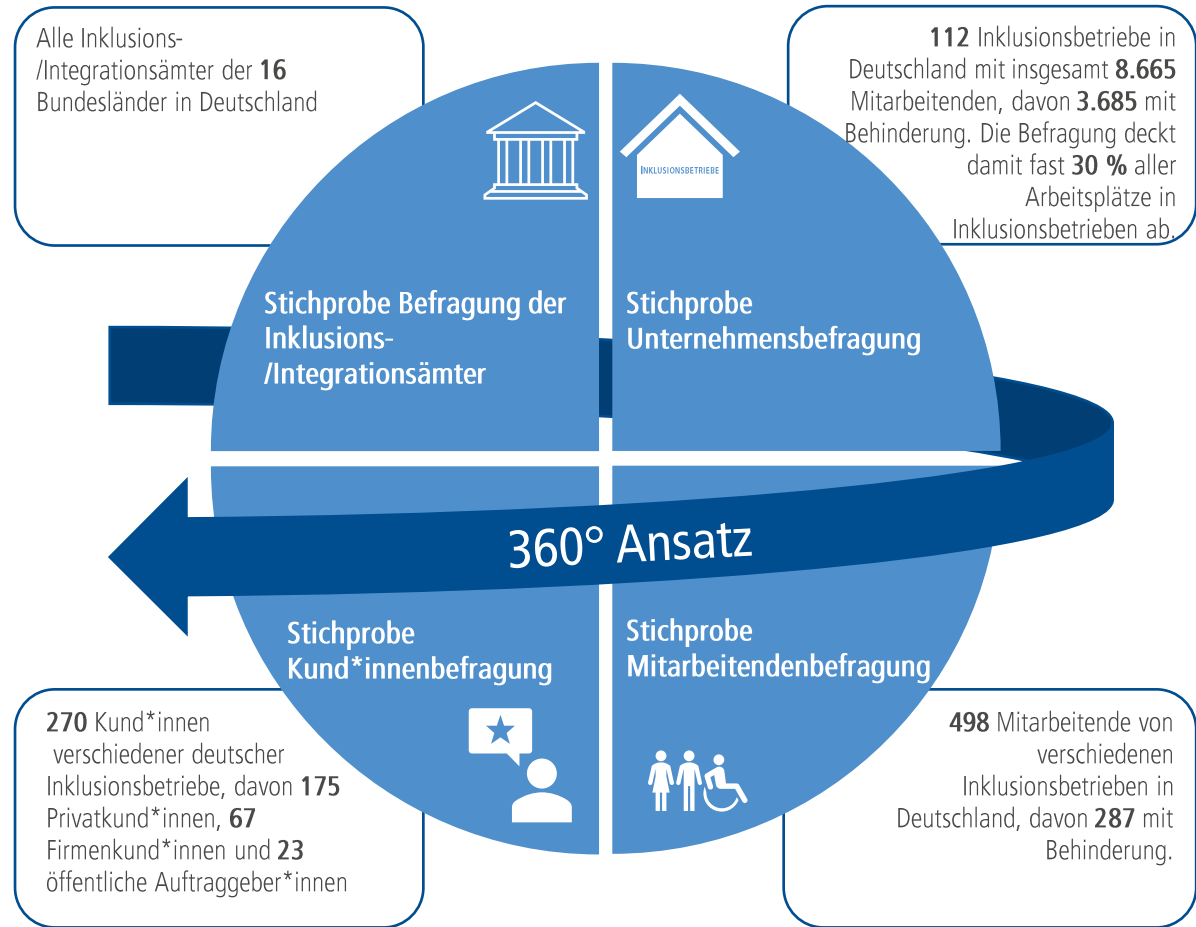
Alle Inklusions-/Integrationsämter der **16** Bundesländer in Deutschland

**112** Inklusionsbetriebe in Deutschland mit insgesamt **8.665** Mitarbeitenden, davon **3.685** mit Behinderung. Die Befragung deckt damit fast **30 %** aller Arbeitsplätze in Inklusionsbetrieben ab.

INKLUSIONSBETRIEBE

Stichprobe Befragung der Inklusions-/Integrationsämter

Stichprobe Unternehmensbefragung

360° Ansatz

Stichprobe Kund*innenbefragung

Stichprobe Mitarbeitendenbefragung

**270** Kund*innen verschiedener deutscher Inklusionsbetriebe, davon **175** Privatkund*innen, **67** Firmenkund*innen und **23** öffentliche Auftraggeber*innen

**498** Mitarbeitende von verschiedenen Inklusionsbetrieben in Deutschland, davon **287** mit Behinderung.